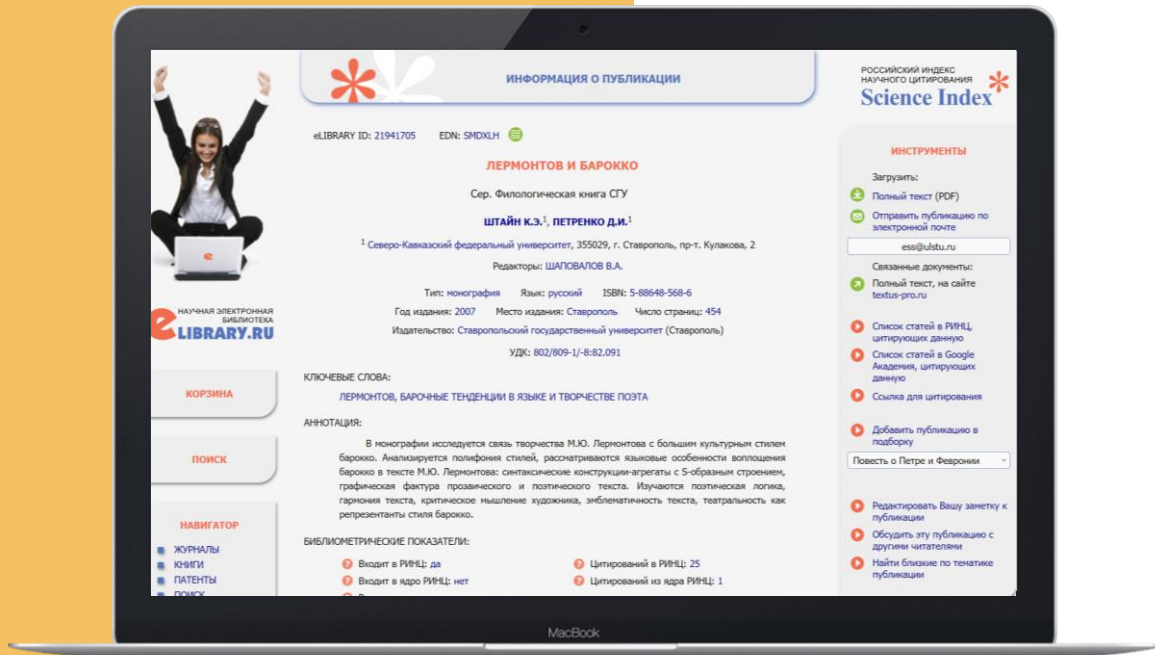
ИНФОРМАЦИЯ О ПУБЛИКАЦИИ

РОССИЙСКИЙ ИНДЕКС НАУЧНОГО ЦИТИРОВАНИЯ
Science Index

НАУЧНАЯ ЭЛЕКТРОННАЯ БИБЛИОТЕКА
eLIBRARY.RU

eLIBRARY ID: 21941705 EDN: SMDXLH

ЛЕРМОНТОВ И БАРОККО

Сер. Филологическая книга СГУ

ШТАЙН К.Э.$^1$, ПЕТРЕНКО Д.И.$^1$

$^1$ Северо-Кавказский федеральный университет, 355029, г. Ставрополь, пр-т. Кулакова, 2

Редакторы: ШАПОВАЛОВ В.А.

Тип: монография Язык: русский ISBN: 5-88648-568-6
Год издания: 2007 Место издания: Ставрополь Число страниц: 454
Издательство: Ставропольский государственный университет (Ставрополь)

УДК: 802/809-1/-8:82.091

КЛЮЧЕВЫЕ СЛОВА:
ЛЕРМОНТОВ, БАРОЧНЫЕ ТЕНДЕНЦИИ В ЯЗЫКЕ И ТВОРЧЕСТВЕ ПОЭТА

АННОТАЦИЯ:
В монографии исследуется связь творчества М.Ю. Лермонтова с большим культурным стилем барокко. Анализируется полифония стилей, рассматриваются языковые особенности воплощения барокко в тексте М.Ю. Лермонтова: синтаксические конструкции-агрегаты с S-образным строением, графическая фактура прозаического и поэтического текста. Изучаются поэтическая логика, гармония текста, критическое мышление художника, эмблематичность текста, театральность как репрезентанты стиля барокко.

БИБЛИОМЕТРИЧЕСКИЕ ПОКАЗАТЕЛИ:
Входит в РИНЦ: да
Цитирований в РИНЦ: 25
Входит в ядро РИНЦ: нет
Цитирований из ядра РИНЦ: 1

КОРЗИНА

ПОИСК

НАВИГАТОР
ЖУРНАЛЫ
КНИГИ
ПАТЕНТЫ
ПОИСК

ИНСТРУМЕНТЫ
Загрузить:
Полный текст (PDF)
Отправить публикацию по электронной почте
essi@ulstu.ru
Связанные документы:
Полный текст, на сайте textus-pro.ru
Список статей в РИНЦ, цитирующих данную
Список статей в Google Академия, цитирующих данную
Ссылка для цитирования
Добавить публикацию в подборку
Повесть о Петре и Февронии
Редактировать Вашу заметку к публикации
Обсудить эту публикацию с другими читателями
Найти близкие по тематике публикации

MacBook